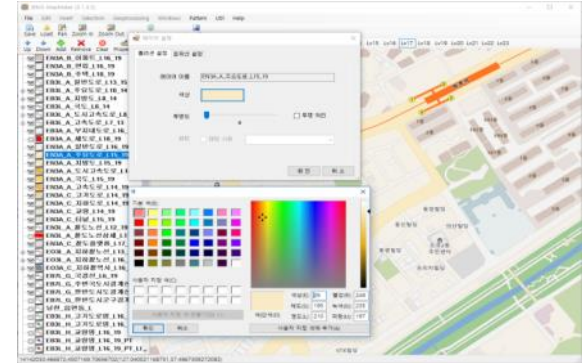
File Edit Insert Selection Geoprocessing Windows Pattern Util Help
Save Load Pan Zoom In Zoom Out
Up Down Add Remove Clear
Lv16 Lv17 Lv18 Lv19 Lv20 Lv21 Lv22 Lv23
E08A_A_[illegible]_L16_19
E08A_A_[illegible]_L16_19
E08A_A_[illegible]_L16_19
E08A_A_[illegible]_L16_19
E08A_A_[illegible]_L14_14
E08A_A_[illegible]_L16_19
E08A_A_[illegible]_L16_19
E08A_A_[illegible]_L16_19
E08A_A_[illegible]_L16_19
E08A_A_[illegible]_L16_19
E08A_A_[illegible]_L16_19
E08A_A_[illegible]_L16_19
E08A_A_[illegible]_L16_19
E08A_A_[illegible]_L15_19
E08A_A_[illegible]_L16_19
E08A_A_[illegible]_L16_19
E08A_A_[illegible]_L15_19
E08A_C_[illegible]_L16_19
E08A_C_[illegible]_L16_19
E08A_C_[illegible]_L16_19
E08A_C_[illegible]_L16_19
E08A_C_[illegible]_L16_19
E08A_C_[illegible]_L16_19
E08A_C_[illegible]_L16_19
E08A_C_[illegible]_L16_19
E08A_C_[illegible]_L16_19
E08A_C_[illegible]_L16_19
E08A_C_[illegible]_L16_19
E08A_G_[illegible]_L16_19
E08A_G_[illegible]_L16_19
E08A_G_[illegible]_L16_19
E08A_G_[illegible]_L16_19
E08A_G_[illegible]_L16_19
E08A_H_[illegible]_L16_19
E08A_H_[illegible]_L16_19
E08A_H_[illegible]_L16_19
E08A_H_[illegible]_L16_19
레이어 설정
레이어 설정 심볼 설정
레이어 이름 E08A_A_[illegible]_L15_19
색상
투명도
투명 처리
확인 취소
기본 색(B):
사용자 지정 색(C):
사용자 지정 색 추가(A)
확인 취소
색/채도
색조(E): 29 빨강(R): 248
채도(S): 195 녹색(G): 235
명도(L): 210 파랑(U): 187
사용자 지정 색에 추가(A)